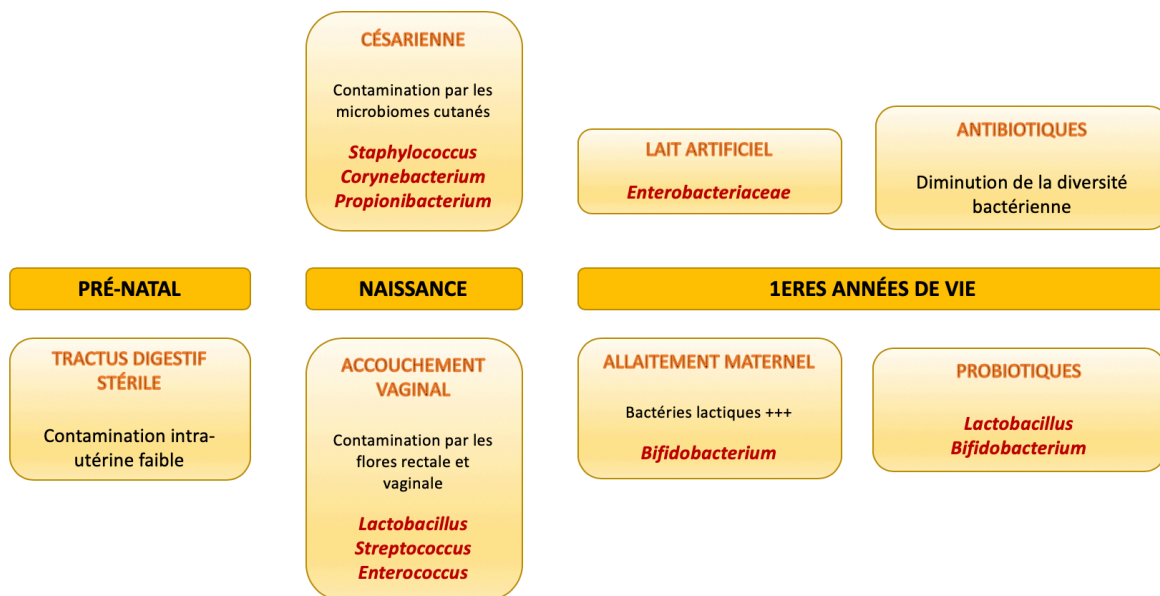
CÉSARIENNE

Contamination par les microbiomes cutanés

Staphylococcus
Corynebacterium
Propionibacterium

LAIT ARTIFICIEL

Enterobacteriaceae

ANTIBIOTIQUES

Diminution de la diversité bactérienne

PRÉ-NATAL

NAISSANCE

1ERES ANNÉES DE VIE

TRACTUS DIGESTIF STÉRILE

Contamination intra-utérine faible

ACCOUCHEMENT VAGINAL

Contamination par les flores rectale et vaginale

Lactobacillus
Streptococcus
Enterococcus

ALLAITEMENT MATERNEL

Bactéries lactiques +++

Bifidobacterium

PROBIOTIQUES

Lactobacillus
Bifidobacterium